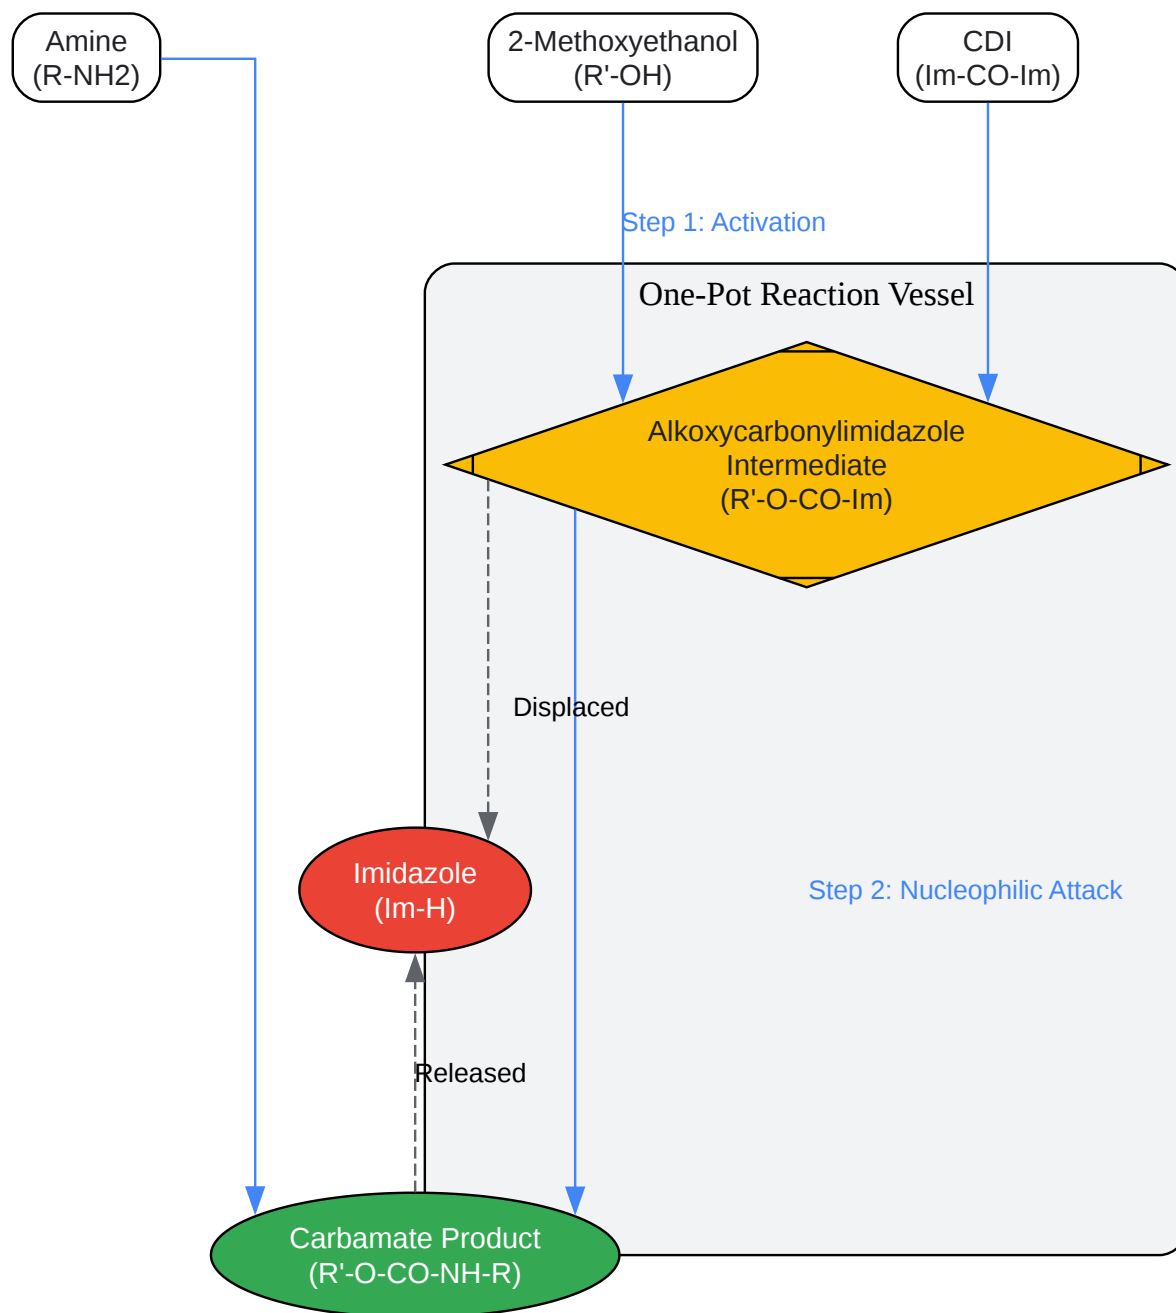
Amine
(R-NH2)

2-Methoxyethanol
(R'-OH)

CDI
(Im-CO-Im)

Step 1: Activation

One-Pot Reaction Vessel

Alkoxycarbonylimidazole
Intermediate
(R'-O-CO-Im)

Displaced

Imidazole
(Im-H)

Step 2: Nucleophilic Attack

Released

Carbamate Product
(R'-O-CO-NH-R)